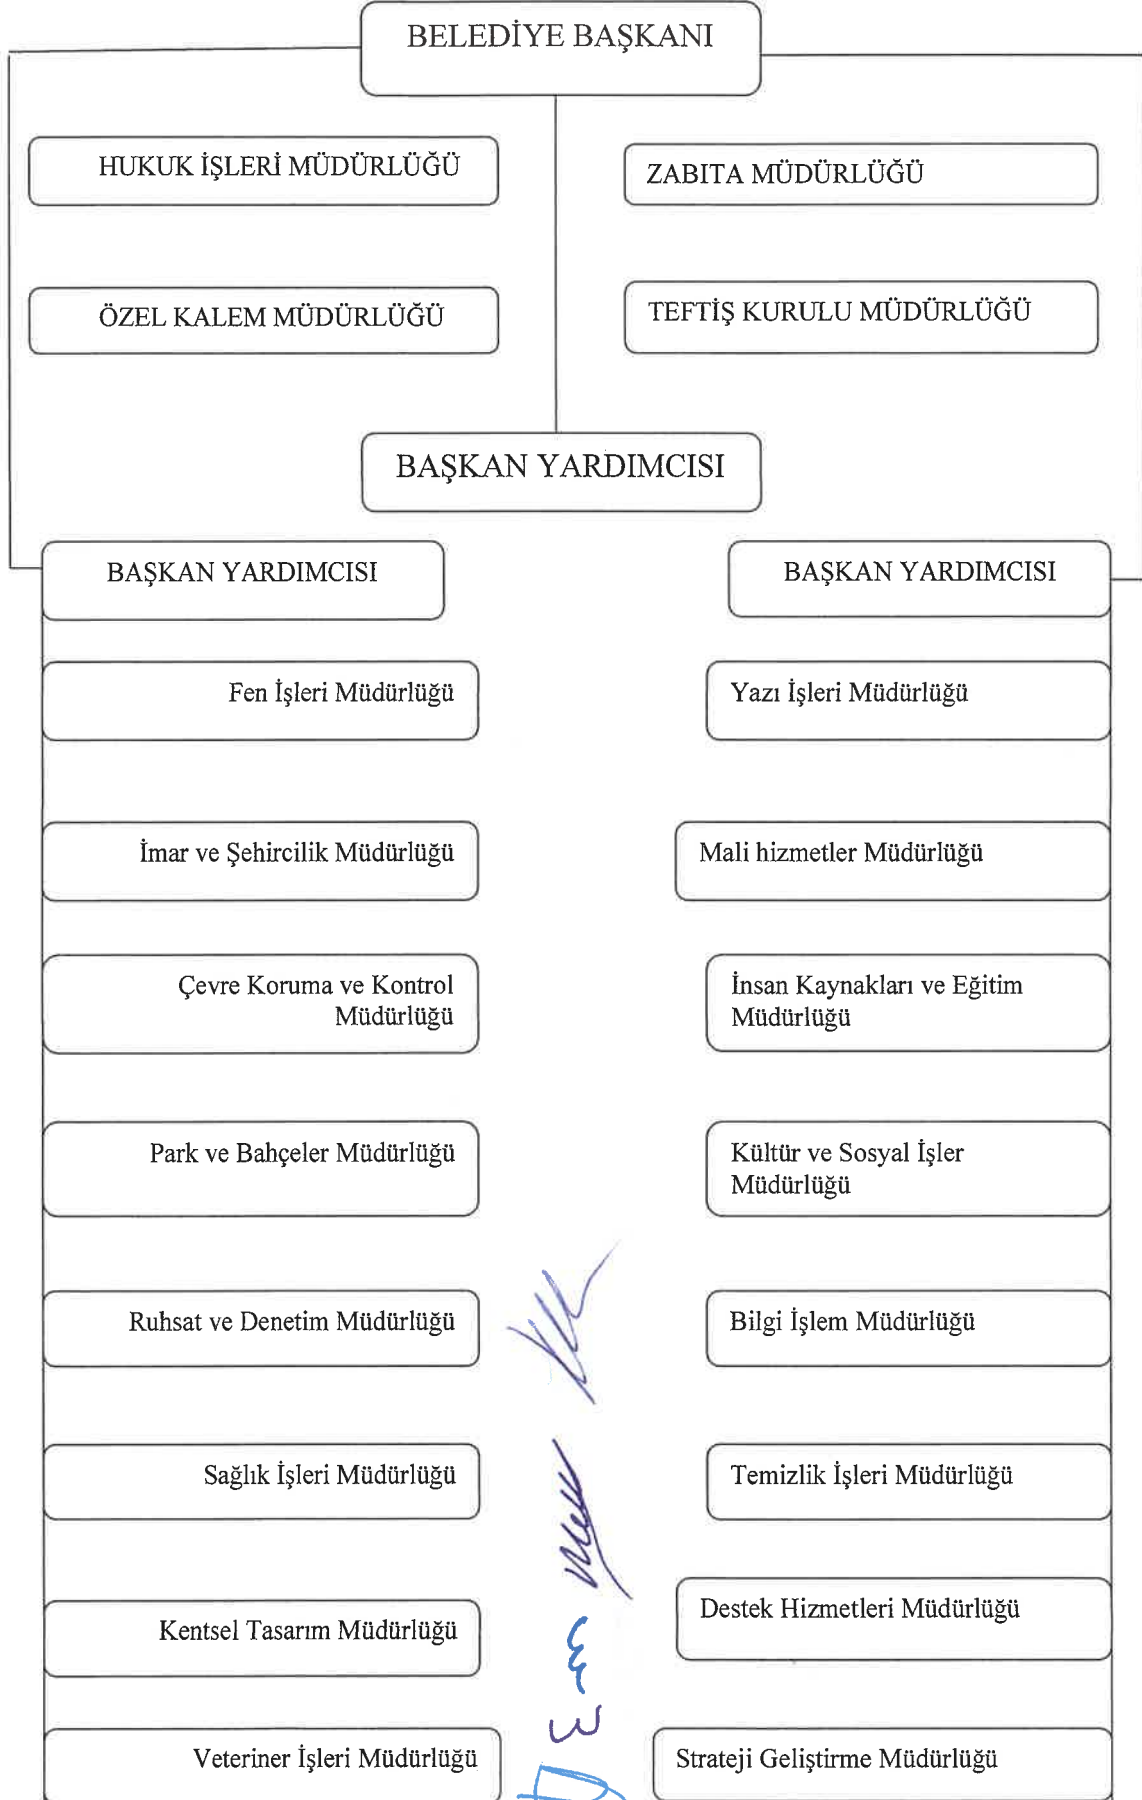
BELEDİYE BAŞKANI

HUKUK İŞLERİ MÜDÜRLÜĞÜ

ZABITA MÜDÜRLÜĞÜ

ÖZEL KALEM MÜDÜRLÜĞÜ

TEFTİŞ KURULU MÜDÜRLÜĞÜ

BAŞKAN YARDIMCISI

BAŞKAN YARDIMCISI

BAŞKAN YARDIMCISI

Fen İşleri Müdürlüğü

Yazı İşleri Müdürlüğü

İmar ve Şehircilik Müdürlüğü

Mali hizmetler Müdürlüğü

Çevre Koruma ve Kontrol Müdürlüğü

İnsan Kaynakları ve Eğitim Müdürlüğü

Park ve Bahçeler Müdürlüğü

Kültür ve Sosyal İşler Müdürlüğü

Ruhsat ve Denetim Müdürlüğü

Bilgi İşlem Müdürlüğü

Sağlık İşleri Müdürlüğü

Temizlik İşleri Müdürlüğü

Kentsel Tasarım Müdürlüğü

Destek Hizmetleri Müdürlüğü

Veteriner İşleri Müdürlüğü

Strateji Geliştirme Müdürlüğü